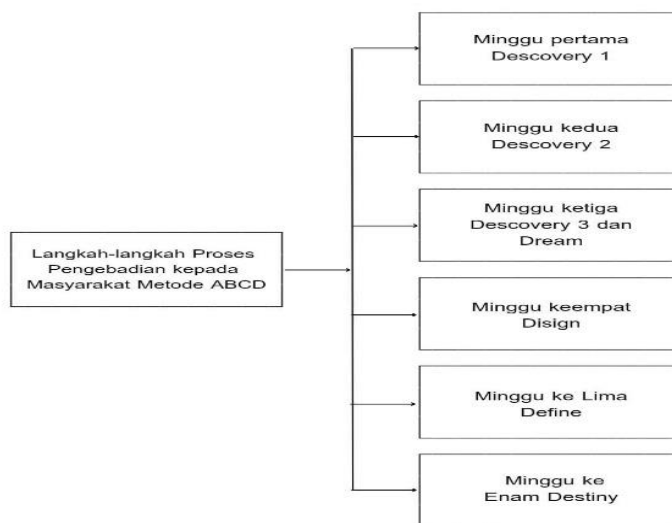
Langkah-langkah Proses Pengebadian kepada Masyarakat Metode ABCD

Minggu pertama Descovery 1

Minggu kedua Descovery 2

Minggu ketiga Descovery 3 dan Dream

Minggu keempat Disign

Minggu ke Lima Define

Minggu ke Enam Destiny